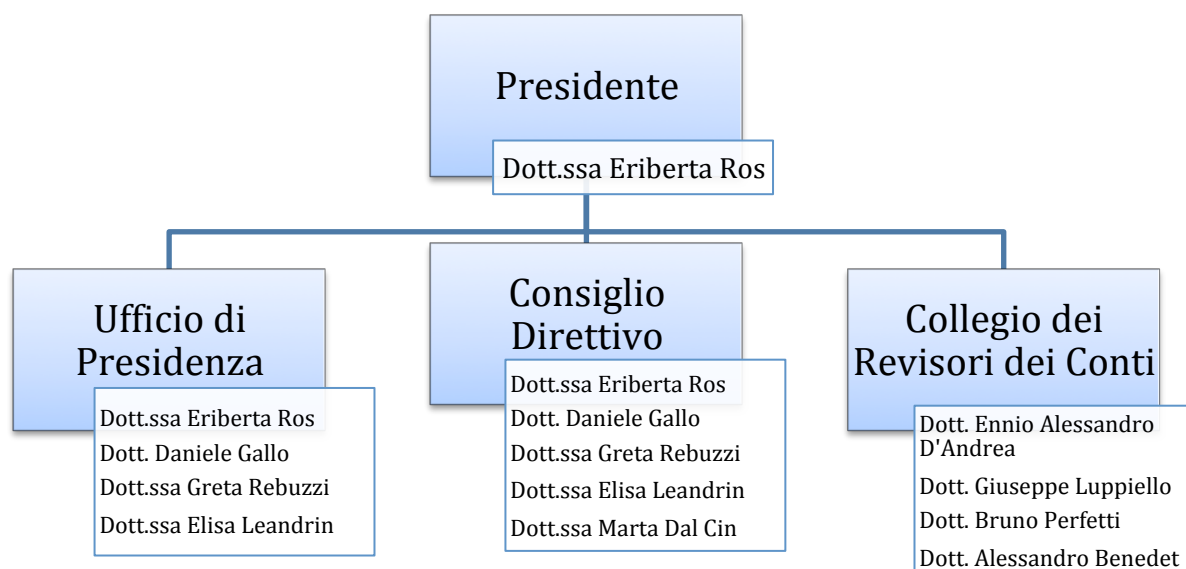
Presidente

Dott.ssa Eriberta Ros

Ufficio di Presidenza

Dott.ssa Eriberta Ros
Dott. Daniele Gallo
Dott.ssa Greta Rebuzzi
Dott.ssa Elisa Leandrin

Consiglio Direttivo

Dott.ssa Eriberta Ros
Dott. Daniele Gallo
Dott.ssa Greta Rebuzzi
Dott.ssa Elisa Leandrin
Dott.ssa Marta Dal Cin

Collegio dei Revisori dei Conti

Dott. Ennio Alessandro D'Andrea
Dott. Giuseppe Luppiello
Dott. Bruno Perfetti
Dott. Alessandro Benedet